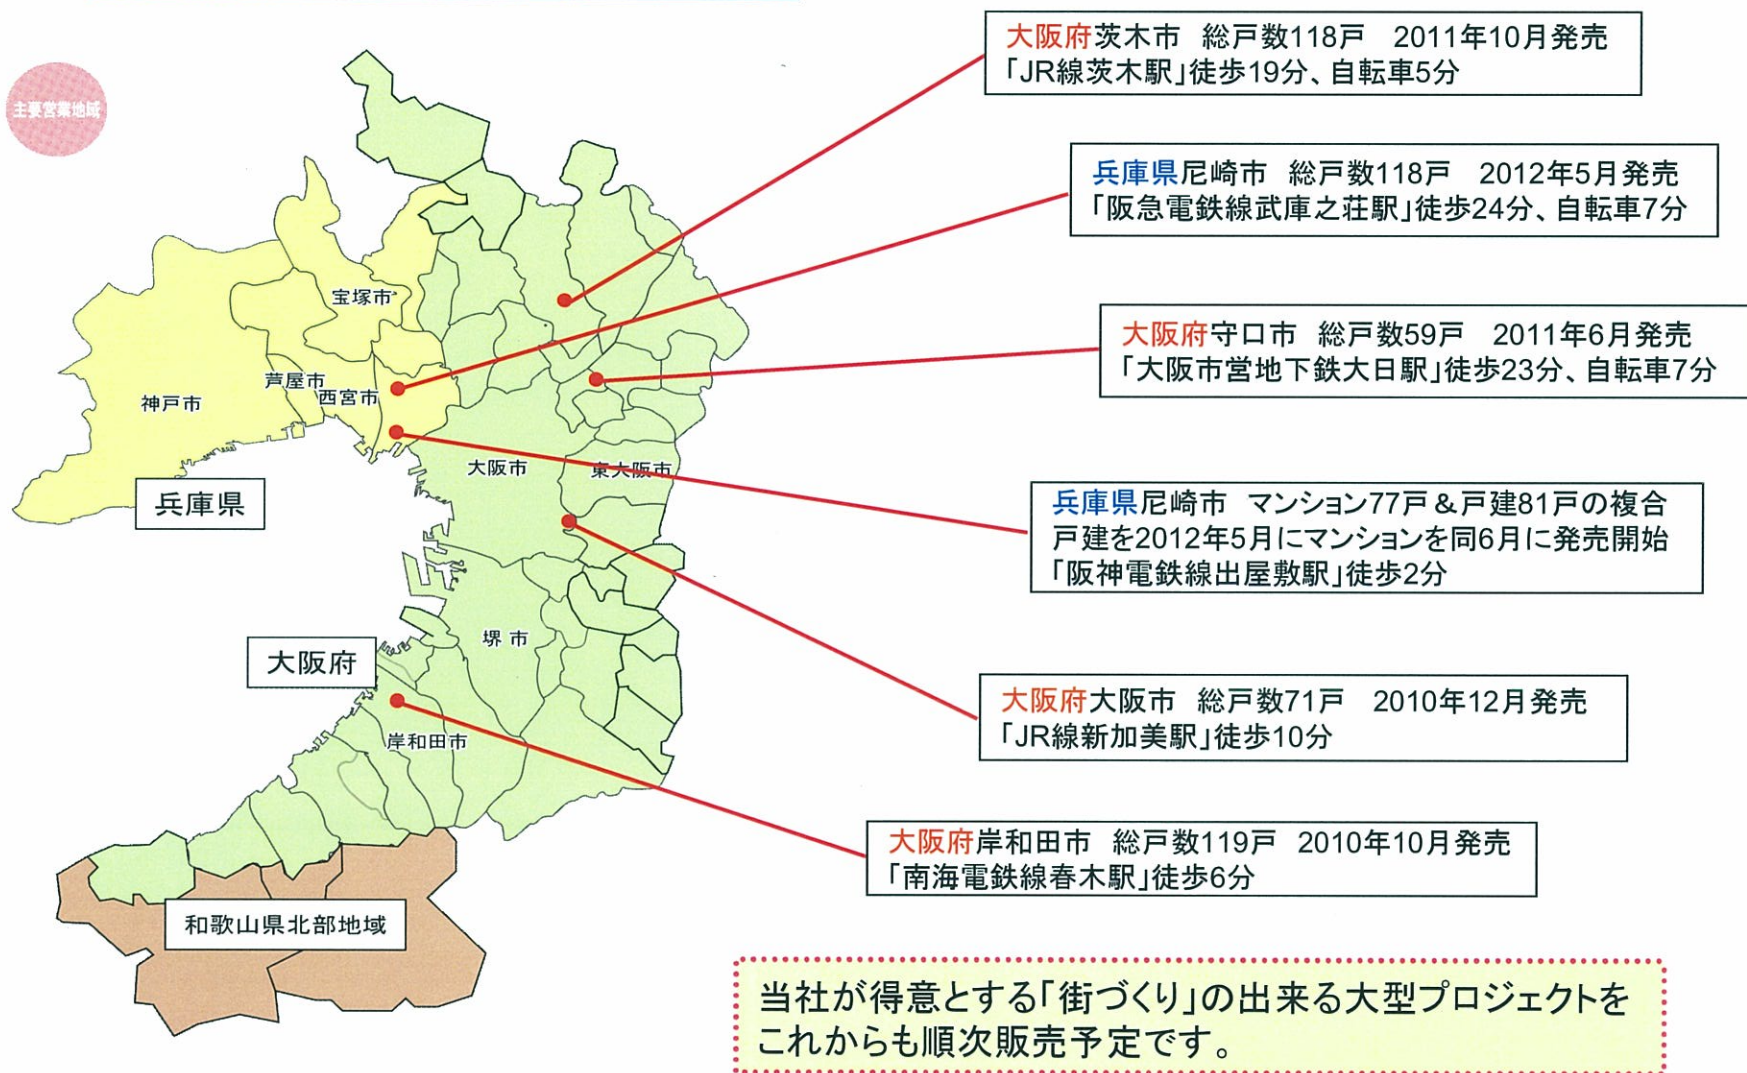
主要営業地域

大阪府茨木市　総戸数118戸　2011年10月発売
「JR線茨木駅」徒歩19分、自転車5分

兵庫県尼崎市　総戸数118戸　2012年5月発売
「阪急電鉄線武庫之荘駅」徒歩24分、自転車7分

大阪府守口市　総戸数59戸　2011年6月発売
「大阪市営地下鉄大日駅」徒歩23分、自転車7分

兵庫県尼崎市　マンション77戸＆戸建81戸の複合
戸建を2012年5月にマンションを同6月に発売開始
「阪神電鉄線出屋敷駅」徒歩2分

大阪府大阪市　総戸数71戸　2010年12月発売
「JR線新加美駅」徒歩10分

大阪府岸和田市　総戸数119戸　2010年10月発売
「南海電鉄線春木駅」徒歩6分

宝塚市
芦屋市
西宮市
神戸市
大阪市
東大阪市
兵庫県
堺市
大阪府
岸和田市
和歌山県北部地域

当社が得意とする「街づくり」の出来る大型プロジェクトをこれからも順次販売予定です。